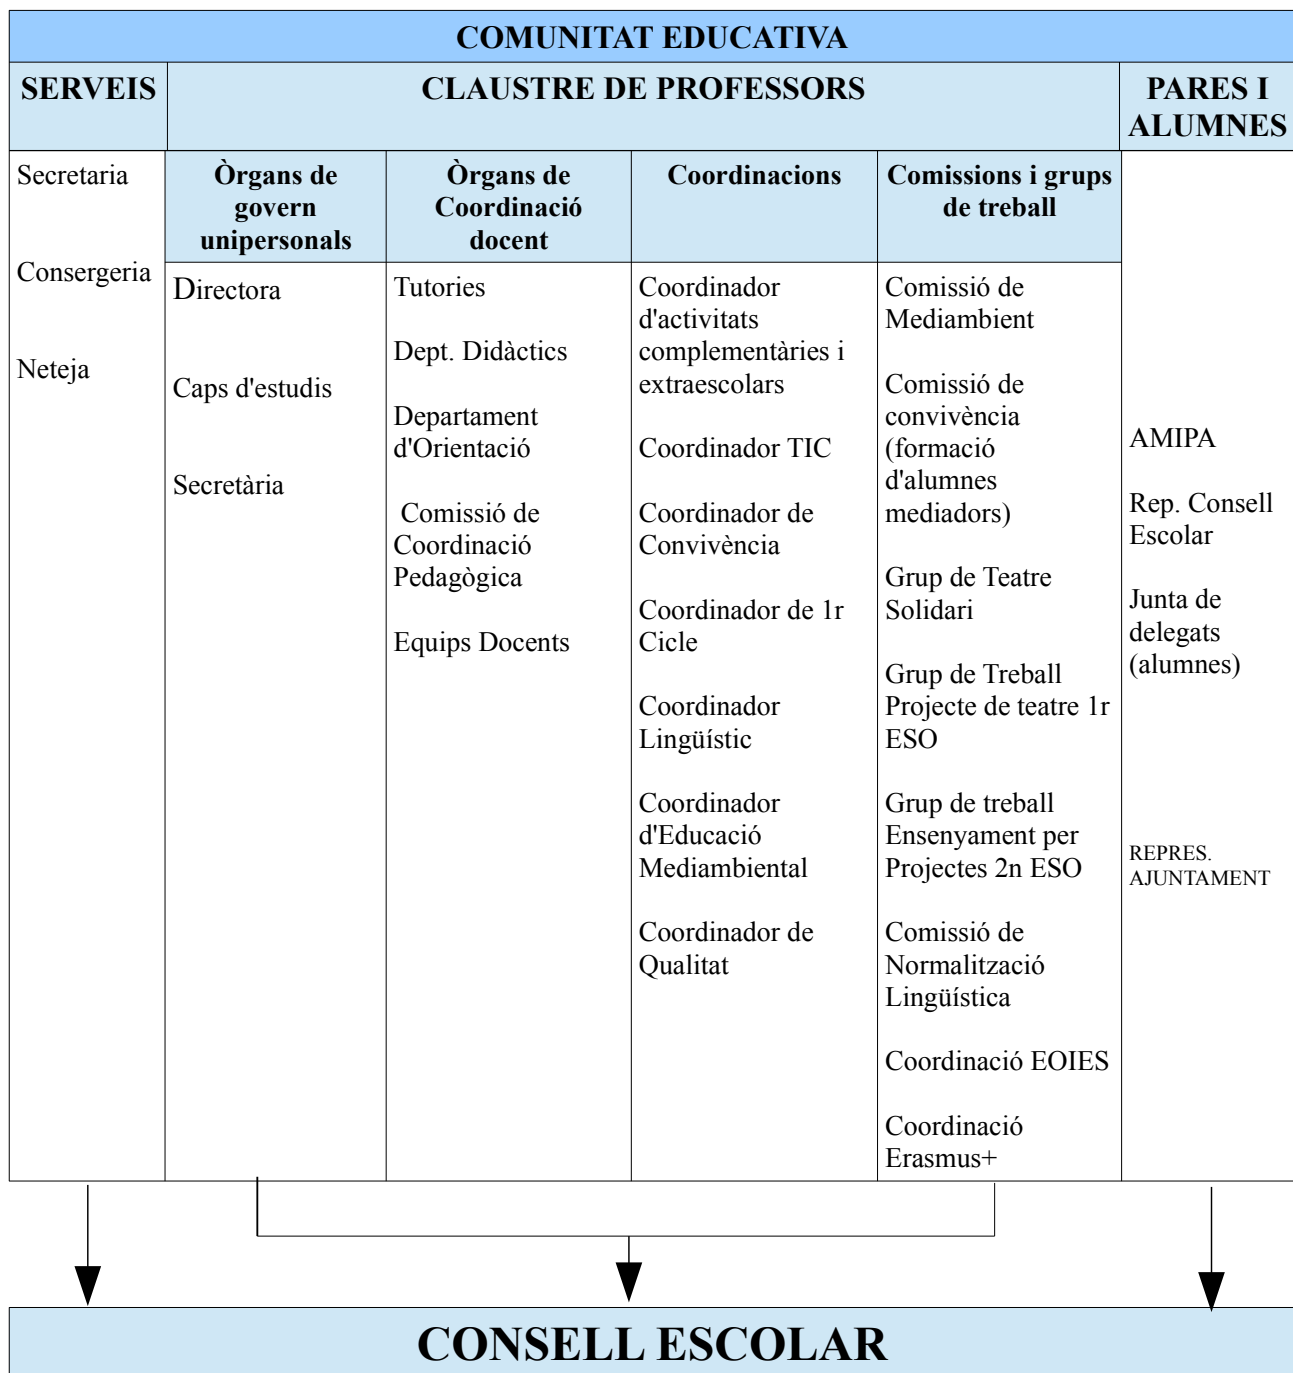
COMUNITAT EDUCATIVA

| SERVEIS | CLAUSTRE DE PROFESSORS | | | | PARES I ALUMNES |
|---|---|---|---|---|---|
| Secretaria<br><br>Consergeria<br><br>Neteja | **Òrgans de govern unipersonals** | **Òrgans de Coordinació docent** | **Coordinacions** | **Comissions i grups de treball** | AMIPA<br><br>Rep. Consell Escolar<br><br>Junta de delegats (alumnes)<br><br>REPRES. AJUNTAMENT |
| | Directora<br><br>Caps d'estudis<br><br>Secretària | Tutories<br><br>Dept. Didàctics<br><br>Departament d'Orientació<br><br>Comissió de Coordinació Pedagògica<br><br>Equips Docents | Coordinador d'activitats complementàries i extraescolars<br><br>Coordinador TIC<br><br>Coordinador de Convivència<br><br>Coordinador de 1r Cicle<br><br>Coordinador Lingüístic<br><br>Coordinador d'Educació Mediambiental<br><br>Coordinador de Qualitat | Comissió de Mediambient<br><br>Comissió de convivència (formació d'alumnes mediadors)<br><br>Grup de Teatre Solidari<br><br>Grup de Treball Projecte de teatre 1r ESO<br><br>Grup de treball Ensenyament per Projectes 2n ESO<br><br>Comissió de Normalització Lingüística<br><br>Coordinació EOIES<br><br>Coordinació Erasmus+ | |

CONSELL ESCOLAR